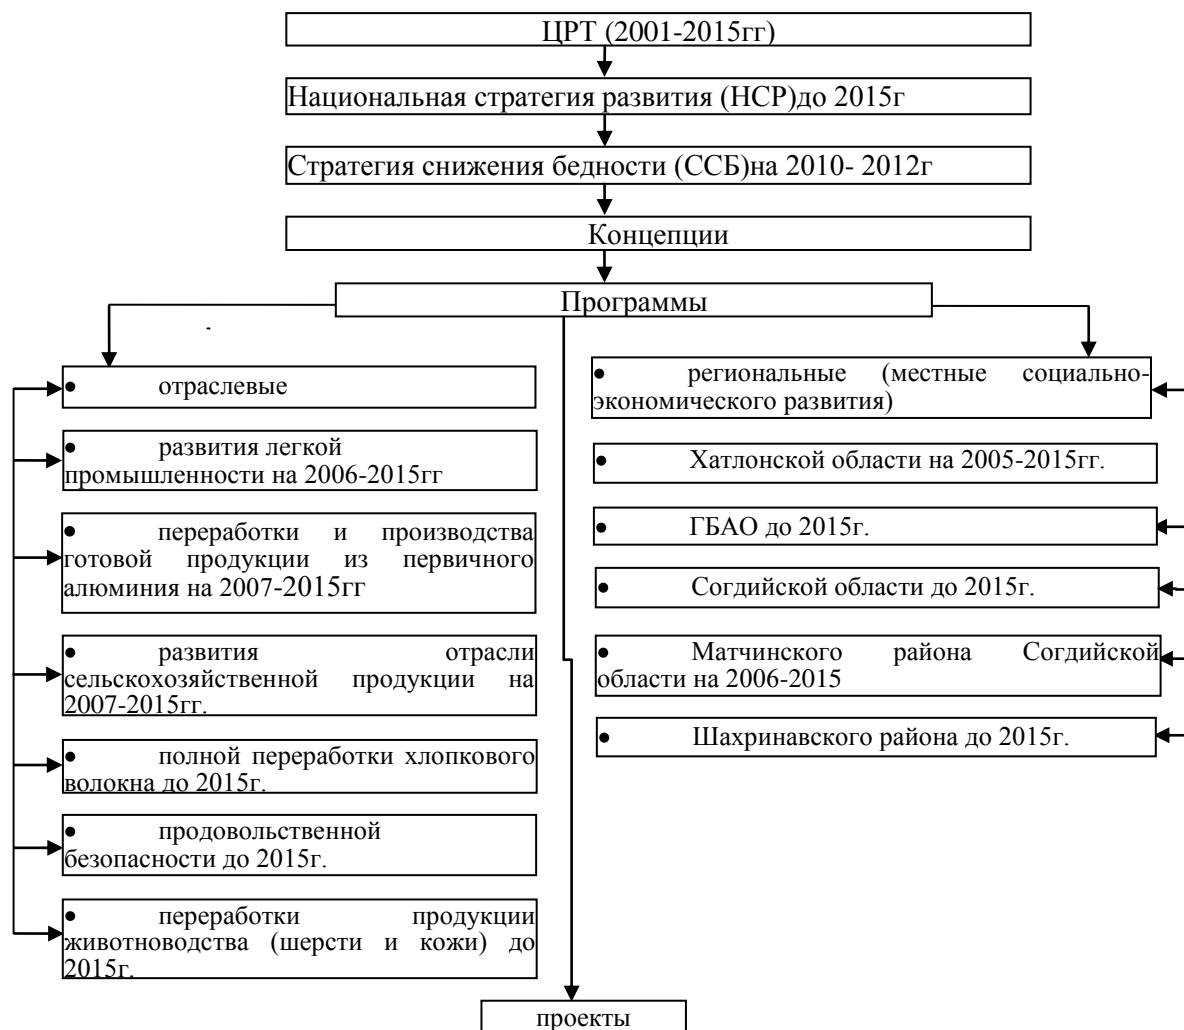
ЦРТ (2001-2015гг)

Национальная стратегия развития (НСР)до 2015г

Стратегия снижения бедности (ССБ)на 2010- 2012г

Концепции

Программы

• отраслевые

• развития легкой промышленности на 2006-2015гг

• переработки и производства готовой продукции из первичного алюминия на 2007-2015гг

• развития отрасли сельскохозяйственной продукции на 2007-2015гг.

• полной переработки хлопкового волокна до 2015г.

• продовольственной безопасности до 2015г.

• переработки продукции животноводства (шерсти и кожи) до 2015г.

• региональные (местные социально-экономического развития)

• Хатлонской области на 2005-2015гг.

• ГБАО до 2015г.

• Согдийской области до 2015г.

• Матчинского района Согдийской области на 2006-2015

• Шахринавского района до 2015г.

проекты